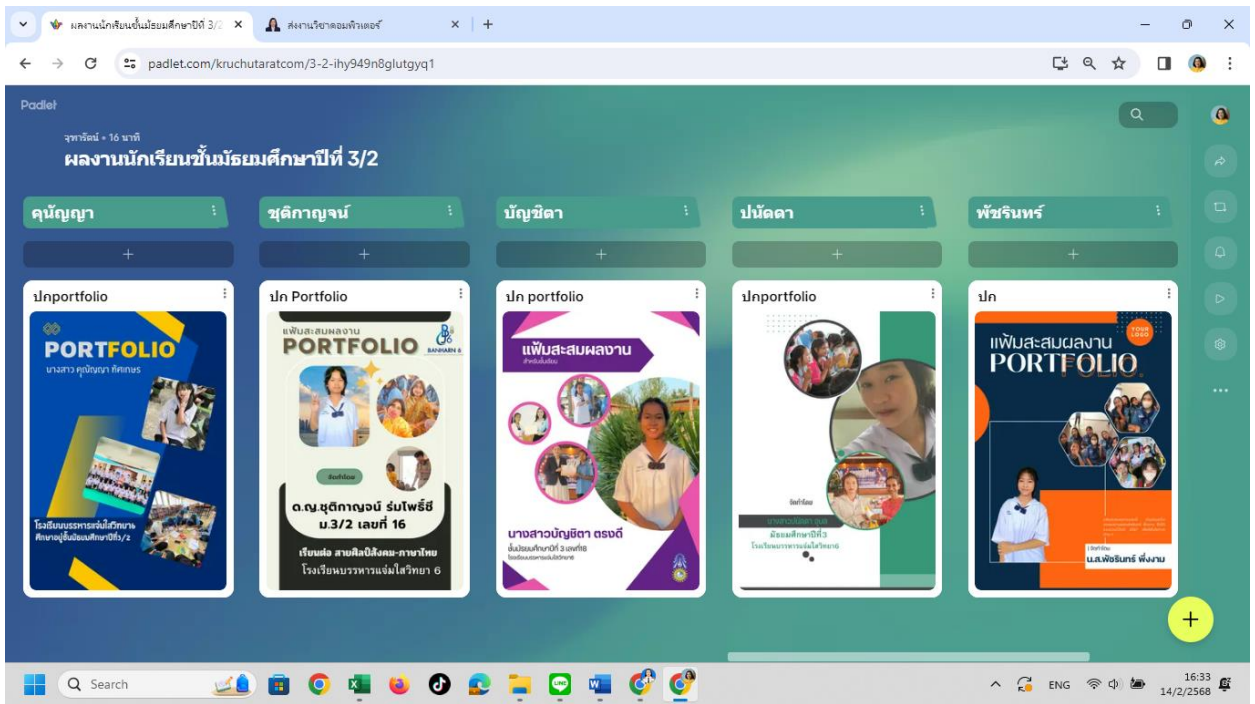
ผลงานนักเรียนชั้นมัธยมศึกษาปีที่ 3/2
ส่งงานวิชาคอมพิวเตอร์
padlet.com/kruchutaratcom/3-2-ihy949n8glutgyq1

Padlet
จุฑารัตน์ • 16 นาที
ผลงานนักเรียนชั้นมัธยมศึกษาปีที่ 3/2

คุณัญญา
ปกportfolio
PORTFOLIO
นางสาว คุณัญญา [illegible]
โรงเรียนบรรหารแจ่มใสวิทยา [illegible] ชั้นมัธยมศึกษาปีที่3/2

ชุติกาญจน์
ปก Portfolio
แฟ้มสะสมผลงาน
PORTFOLIO
BANHARN 6
จัดทำโดย
ด.ญ.ชุติกาญจน์ ร่มโพธิ์ชี
ม.3/2 เลขที่ 16
เรียนต่อ สายศิลป์สังคม-ภาษาไทย
โรงเรียนบรรหารแจ่มใสวิทยา 6

บัญชิตา
ปก portfolio
แฟ้มสะสมผลงาน
นางสาวบัญชิตา ตรงดี
ชั้นมัธยมศึกษาปีที่ 3 เลขที่8

ปนัดดา
ปกportfolio
จัดทำโดย
มัธยมศึกษาปีที่3
โรงเรียนบรรหารแจ่มใสวิทยา6

พัชรินทร์
ปก
แฟ้มสะสมผลงาน
PORTFOLIO
YOUR LOGO
จัดทำโดย
ด.ญ.พัชรินทร์ พึ่งงาม

Search
ENG
16:33
14/2/2568